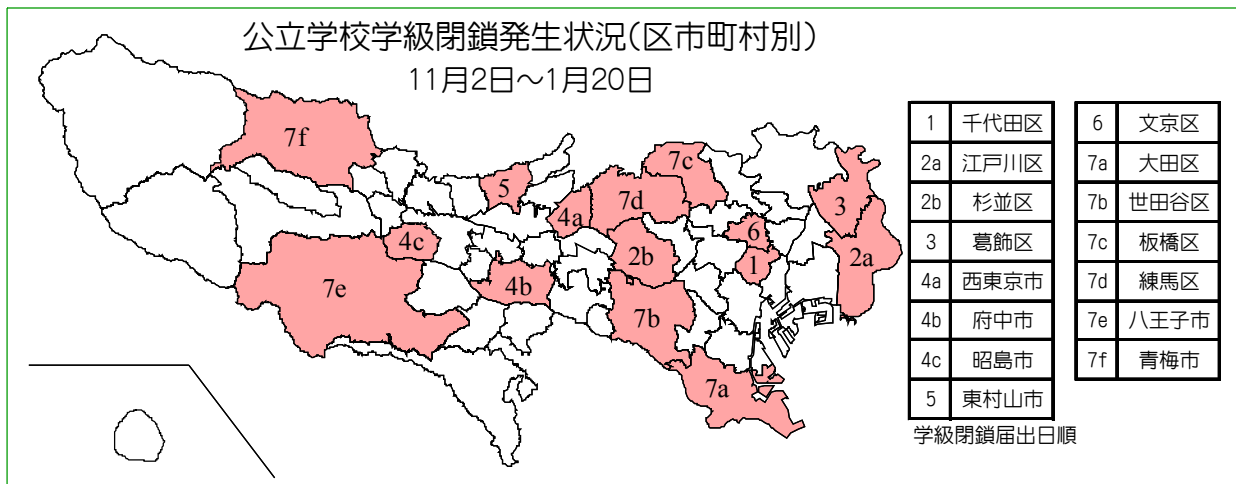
公立学校学級閉鎖発生状況(区市町村別)
11月2日～1月20日

7f
5
7c
7d
4a
3
6
4c
2b
1
2a
7e
4b
7b
7a

| 1 | 千代田区 |
|---|---|
| 2a | 江戸川区 |
| 2b | 杉並区 |
| 3 | 葛飾区 |
| 4a | 西東京市 |
| 4b | 府中市 |
| 4c | 昭島市 |
| 5 | 東村山市 |

| 6 | 文京区 |
|---|---|
| 7a | 大田区 |
| 7b | 世田谷区 |
| 7c | 板橋区 |
| 7d | 練馬区 |
| 7e | 八王子市 |
| 7f | 青梅市 |

学級閉鎖届出日順